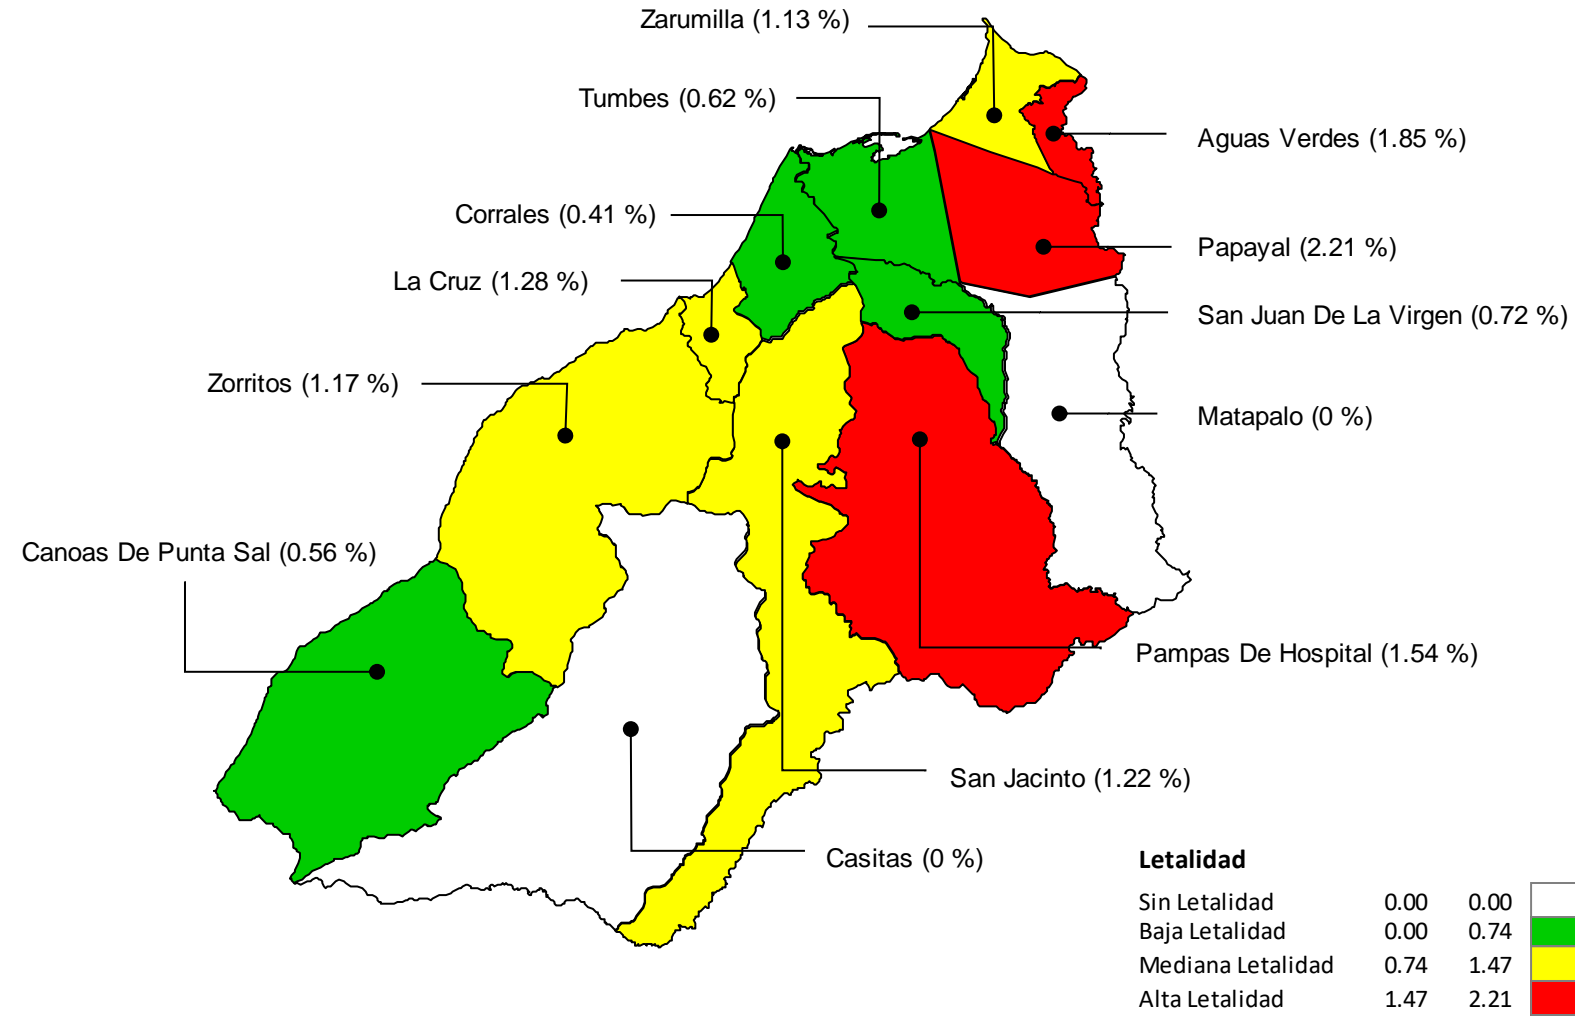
Zarumilla (1.13 %)

Tumbes (0.62 %)

Aguas Verdes (1.85 %)

Corrales (0.41 %)

Papayal (2.21 %)

La Cruz (1.28 %)

San Juan De La Virgen (0.72 %)

Zorritos (1.17 %)

Matapalo (0 %)

Canoas De Punta Sal (0.56 %)

Pampas De Hospital (1.54 %)

San Jacinto (1.22 %)

Casitas (0 %)

**Letalidad**

| | | |
|---|---|---|
| Sin Letalidad | 0.00 | 0.00 |
| Baja Letalidad | 0.00 | 0.74 |
| Mediana Letalidad | 0.74 | 1.47 |
| Alta Letalidad | 1.47 | 2.21 |